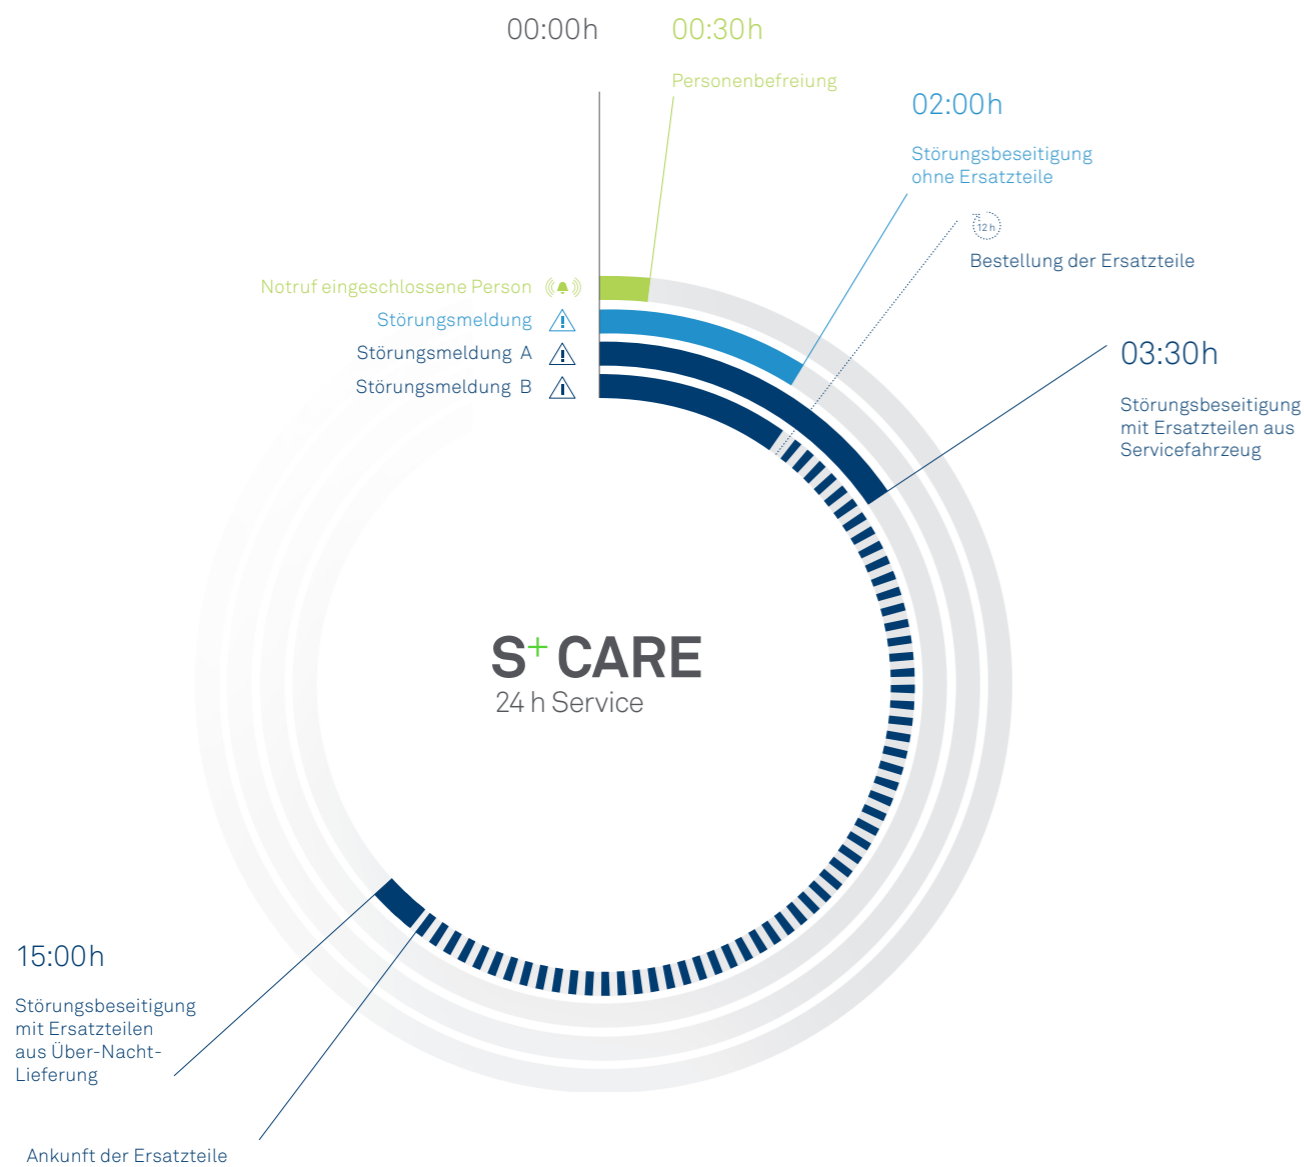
00:00h

00:30h

Personenbefreiung

02:00h

Störungsbeseitigung ohne Ersatzteile

12 h

Bestellung der Ersatzteile

Notruf eingeschlossene Person

Störungsmeldung

Störungsmeldung A

Störungsmeldung B

03:30h

Störungsbeseitigung mit Ersatzteilen aus Servicefahrzeug

S+ CARE
24 h Service

15:00h

Störungsbeseitigung mit Ersatzteilen aus Über-Nacht-Lieferung

Ankunft der Ersatzteile